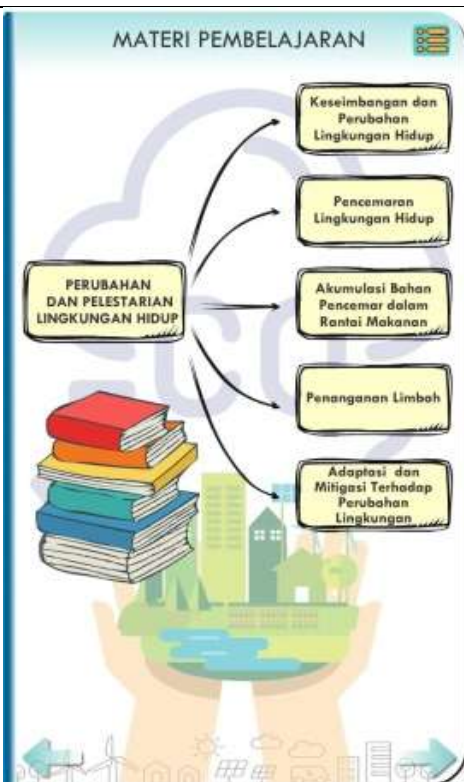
MATERI PEMBELAJARAN

PERUBAHAN DAN PELESTARIAN LINGKUNGAN HIDUP

Keseimbangan dan Perubahan Lingkungan Hidup

Pencemaran Lingkungan Hidup

Akumulasi Bahan Pencemar dalam Rantai Makanan

Penanganan Limbah

Adaptasi dan Mitigasi Terhadap Perubahan Lingkungan